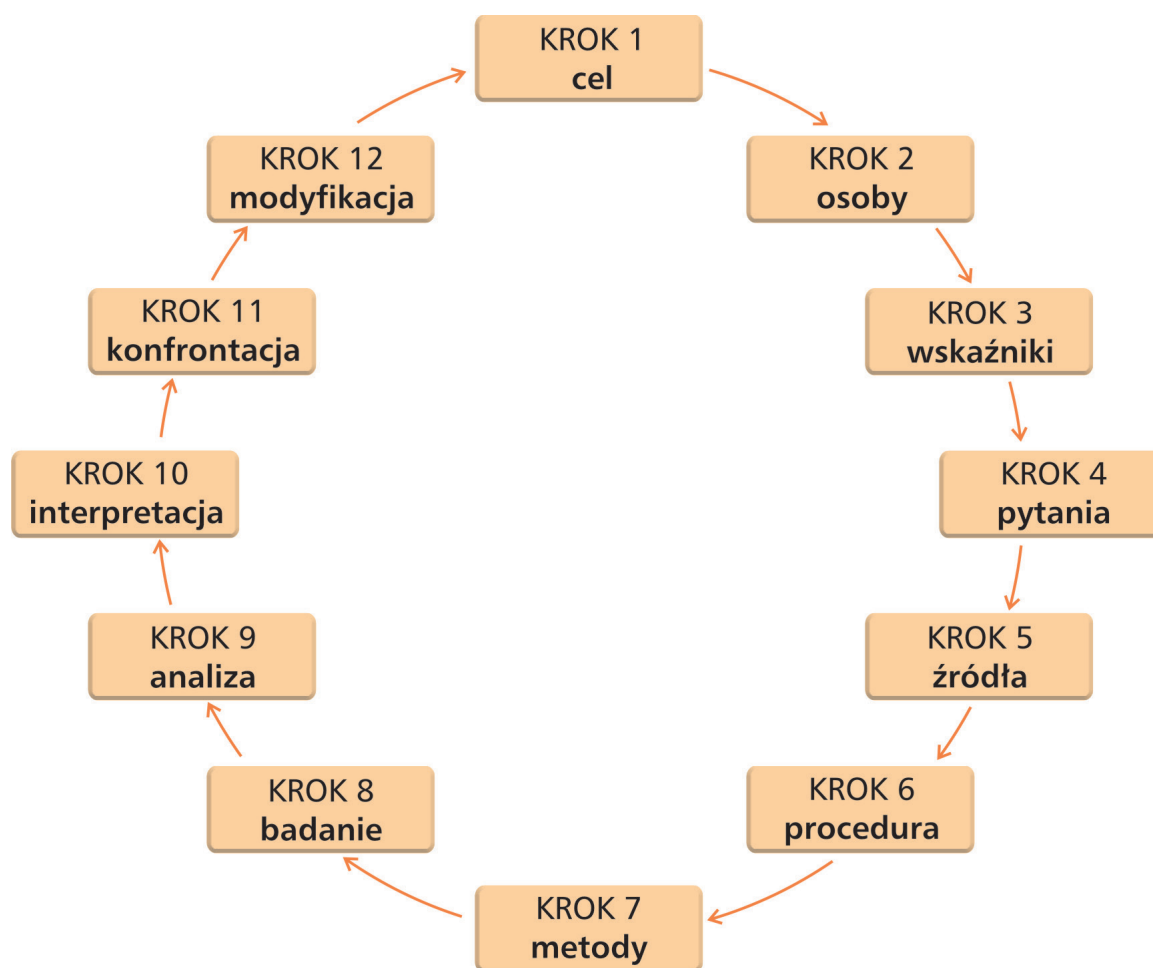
KROK 1
cel

KROK 2
osoby

KROK 3
wskaźniki

KROK 4
pytania

KROK 5
źródła

KROK 6
procedura

KROK 7
metody

KROK 8
badanie

KROK 9
analiza

KROK 10
interpretacja

KROK 11
konfrontacja

KROK 12
modyfikacja